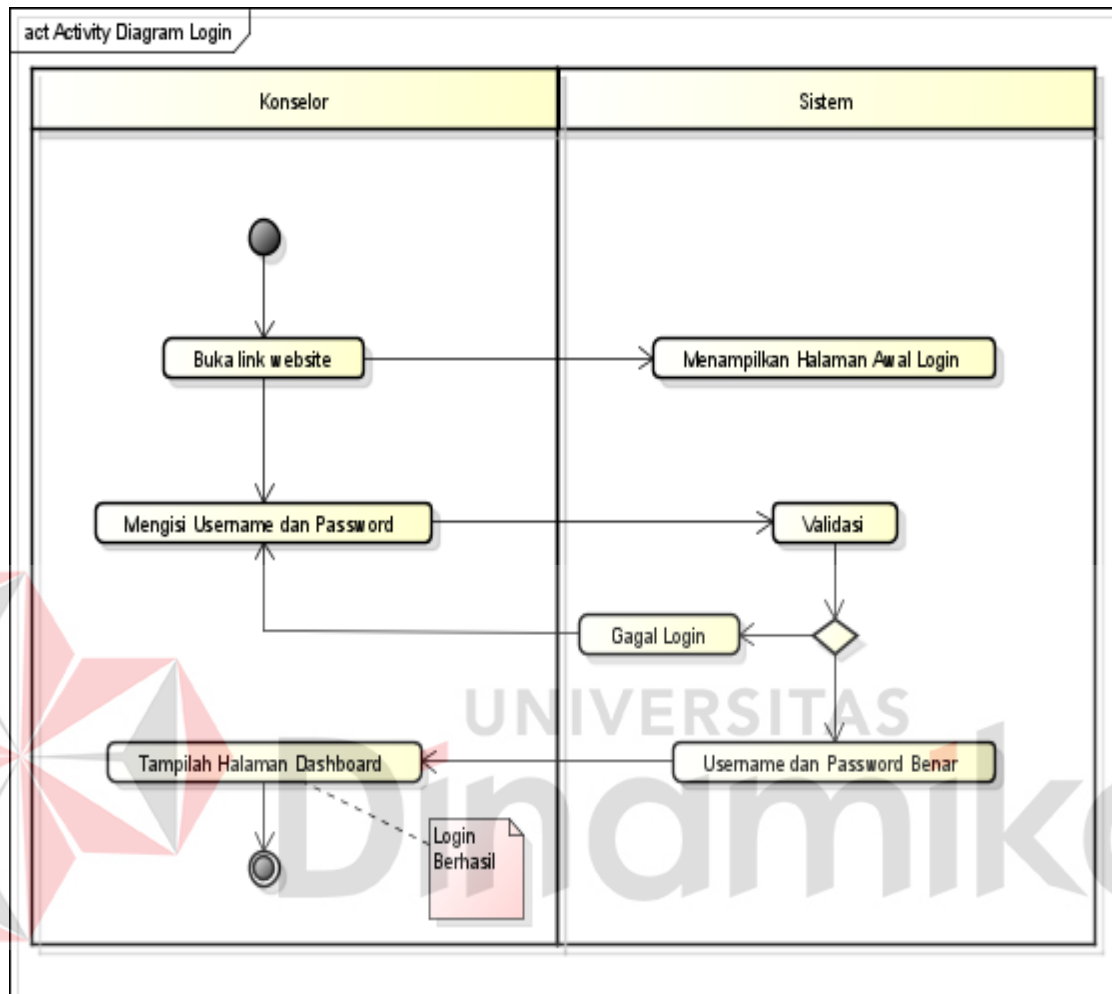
act Activity Diagram Login

Konselor

Sistem

Buka link website

Menampilkan Halaman Awal Login

Mengisi Username dan Password

Validasi

Gagal Login

Tampilah Halaman Dashboard

Username dan Password Benar

Login Berhasil

UNIVERSITAS
Dinamika